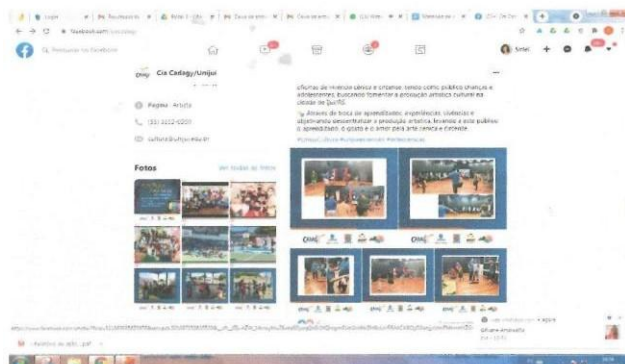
Pesquisar no Facebook

Cia Cadagy/Unijuí

Página · Artista

(55) 3332-0200

cultura@unijui.edu.br

Fotos

Ver todas as fotos

oficinas de iniciação cênica e circense, tendo como público crianças e adolescentes, buscando fomentar a produção artística cultural na cidade de Ijuí/RS.

Através da troca de aprendizados, experiências, vivências e objetivando desmistificar a produção artística, levamos a este público o aprendizado, o gosto e o amor pela arte cênica e circense.

Selvi

Relatório do pibic .pdf